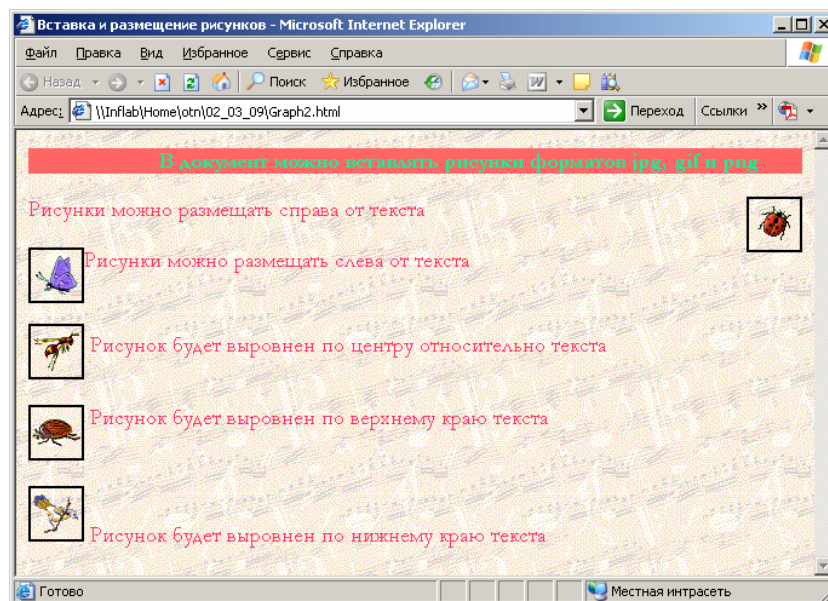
Вставка и размещение рисунков - Microsoft Internet Explorer

Файл Правка Вид Избранное Сервис Справка

Назад Поиск Избранное

Адрес: \\Inflab\Home\otn\02_03_09\Graph2.html Переход Ссылки »

В документ можно вставлять рисунки форматов jpg, gif и png

Рисунки можно размещать справа от текста

Рисунки можно размещать слева от текста

Рисунок будет выровнен по центру относительно текста

Рисунок будет выровнен по верхнему краю текста

Рисунок будет выровнен по нижнему краю текста

Готово Местная интрасеть